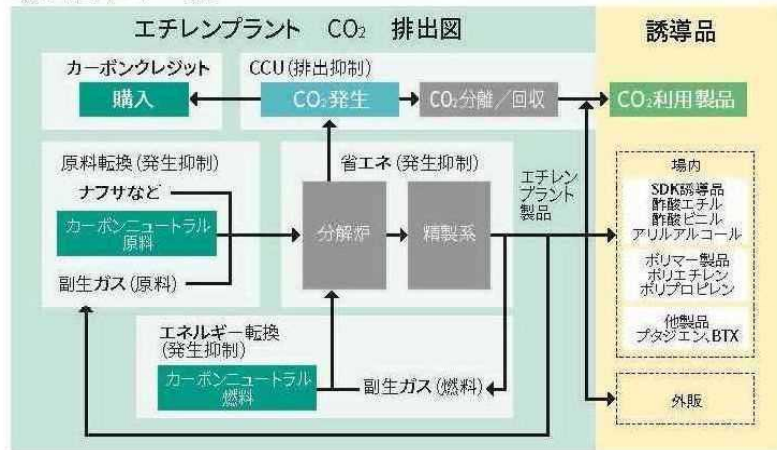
エチレンプラント $CO_2$ 排出図

誘導品

カーボンクレジット

購入

CCU (排出抑制)

$CO_2$発生

$CO_2$分離／回収

$CO_2$利用製品

原料転換 (発生抑制)

ナフサなど

カーボンニュートラル原料

副生ガス (原料)

省エネ (発生抑制)

分解炉

精製系

エチレンプラント製品

場内

SDK誘導品
酢酸エチル
酢酸ビニル
アリルアルコール

ポリマー製品
ポリエチレン
ポリプロピレン

他製品
ブタジエン,BTX

エネルギー転換 (発生抑制)

カーボンニュートラル燃料

副生ガス (燃料)

外販